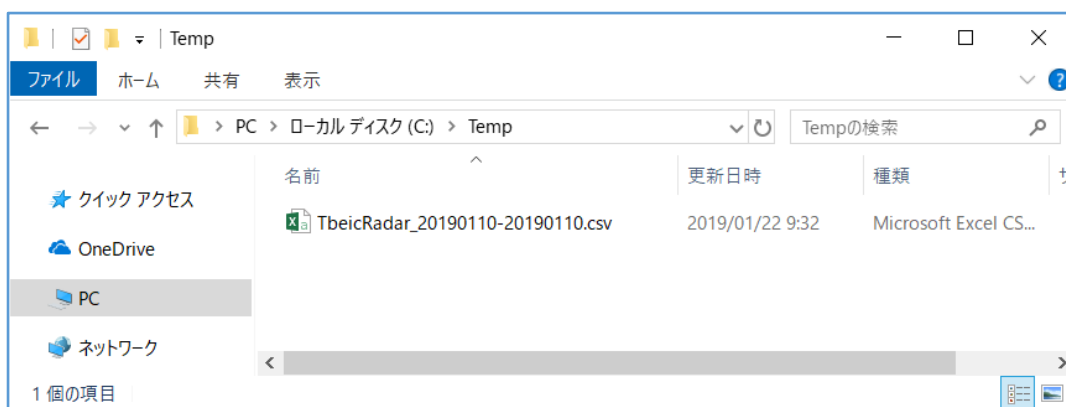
Temp

ファイル ホーム 共有 表示

PC > ローカル ディスク (C:) > Temp

Tempの検索

名前 更新日時 種類

クイック アクセス

OneDrive

PC

ネットワーク

TbeicRadar_20190110-20190110.csv 2019/01/22 9:32 Microsoft Excel CS...

1 個の項目